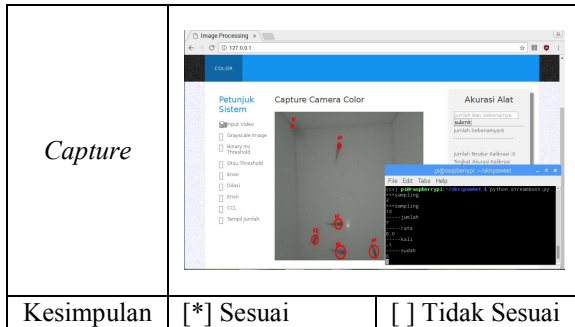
| *Capture* | Image Processing × 127.0.0.1 COLOR Petunjuk Sistem Input Video Grayscale Image Binary Inv Threshold Otsu Threshold Erosi Dilasi Erosi CCL Tampil Jumlah Capture Camera Color Akurasi Alat Jumlah Ikan Sebenarnya submit Jumlah Sebenarnya:0 Jumlah Terukur Kalibrasi :0 Tingkat Akurasi Kalibrasi pi@raspberrypi: ~/skripsweet File Edit Tabs Help (cv) pi@raspberrypi:~/skripsweet $ python streamboot.py ---sampling 0 ---sampling 10 ----jumlah 6 ----rata 6.0 ----kali 1 ----sudah 6 | |
|---|---|---|
| Kesimpulan | [*] Sesuai | [ ] Tidak Sesuai |